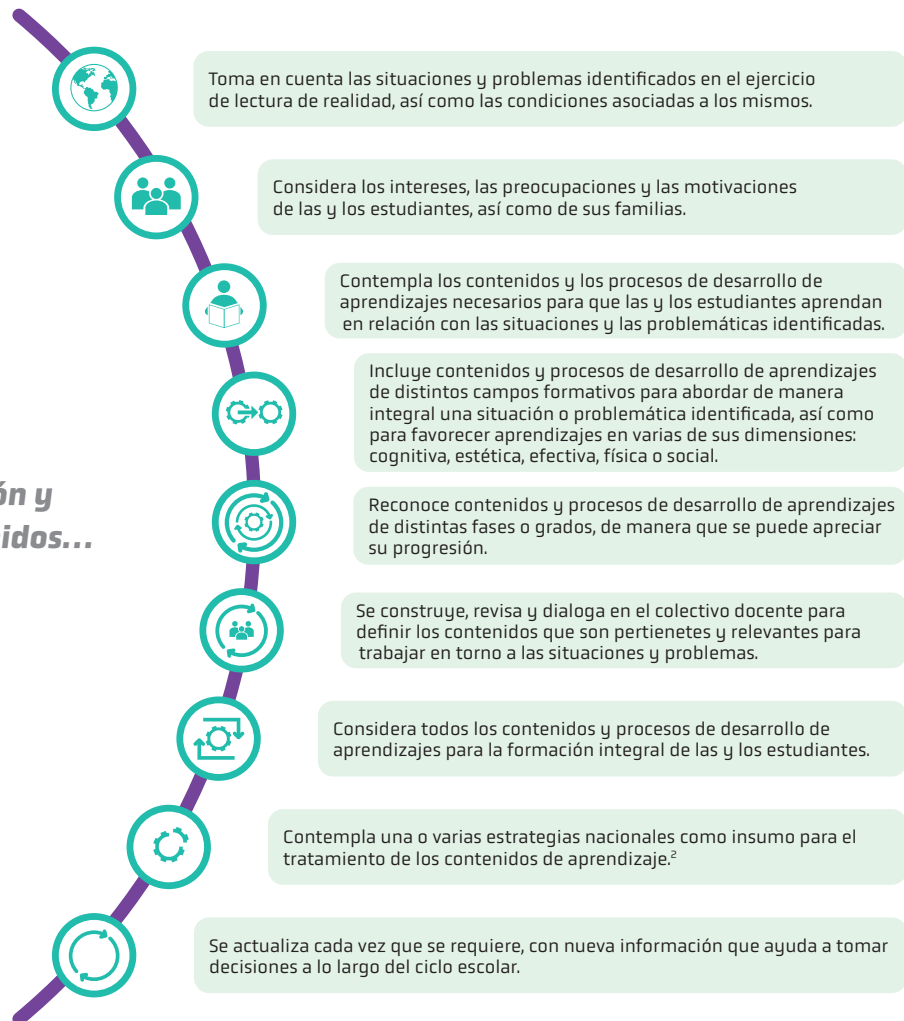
ón y
idos...

Toma en cuenta las situaciones y problemas identificados en el ejercicio de lectura de realidad, así como las condiciones asociadas a los mismos.

Considera los intereses, las preocupaciones y las motivaciones de las y los estudiantes, así como de sus familias.

Contempla los contenidos y los procesos de desarrollo de aprendizajes necesarios para que las y los estudiantes aprendan en relación con las situaciones y las problemáticas identificadas.

Incluye contenidos y procesos de desarrollo de aprendizajes de distintos campos formativos para abordar de manera integral una situación o problemática identificada, así como para favorecer aprendizajes en varias de sus dimensiones: cognitiva, estética, efectiva, física o social.

Reconoce contenidos y procesos de desarrollo de aprendizajes de distintas fases o grados, de manera que se puede apreciar su progresión.

Se construye, revisa y dialoga en el colectivo docente para definir los contenidos que son pertienetes y relevantes para trabajar en torno a las situaciones y problemas.

Considera todos los contenidos y procesos de desarrollo de aprendizajes para la formación integral de las y los estudiantes.

Contempla una o varias estrategias nacionales como insumo para el tratamiento de los contenidos de aprendizaje.$^2$

Se actualiza cada vez que se requiere, con nueva información que ayuda a tomar decisiones a lo largo del ciclo escolar.